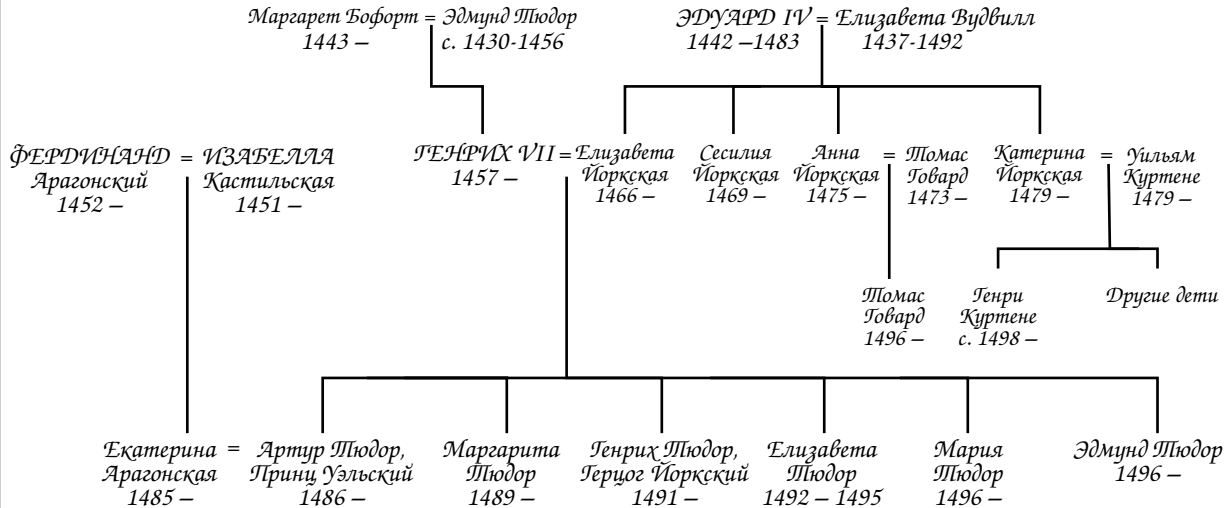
Маргарет Бофорт = Эдмунд Тюдор
1443 – с. 1430-1456

ЭДУАРД IV = Елизавета Вудвилл
1442 –1483 1437-1492

ФЕРДИНАНД = ИЗАБЕЛЛА
Арагонский Кастильская
1452 – 1451 –

ГЕНРИХ VII = Елизавета Йоркская
1457 – 1466 –

Сесилия Йоркская
1469 –

Анна Йоркская = Томас Говард
1475 – 1473 –

Катерина Йоркская = Уильям Куртене
1479 – 1479 –

Томас Говард
1496 –

Генри Куртене
с. 1498 –

Другие дети

Екатерина Арагонская
1485 –
=
Артур Тюдор, Принц Уэльский
1486 –

Маргарита Тюдор
1489 –

Генрих Тюдор, Герцог Йоркский
1491 –

Елизавета Тюдор
1492 – 1495

Мария Тюдор
1496 –

Эдмунд Тюдор
1496 –